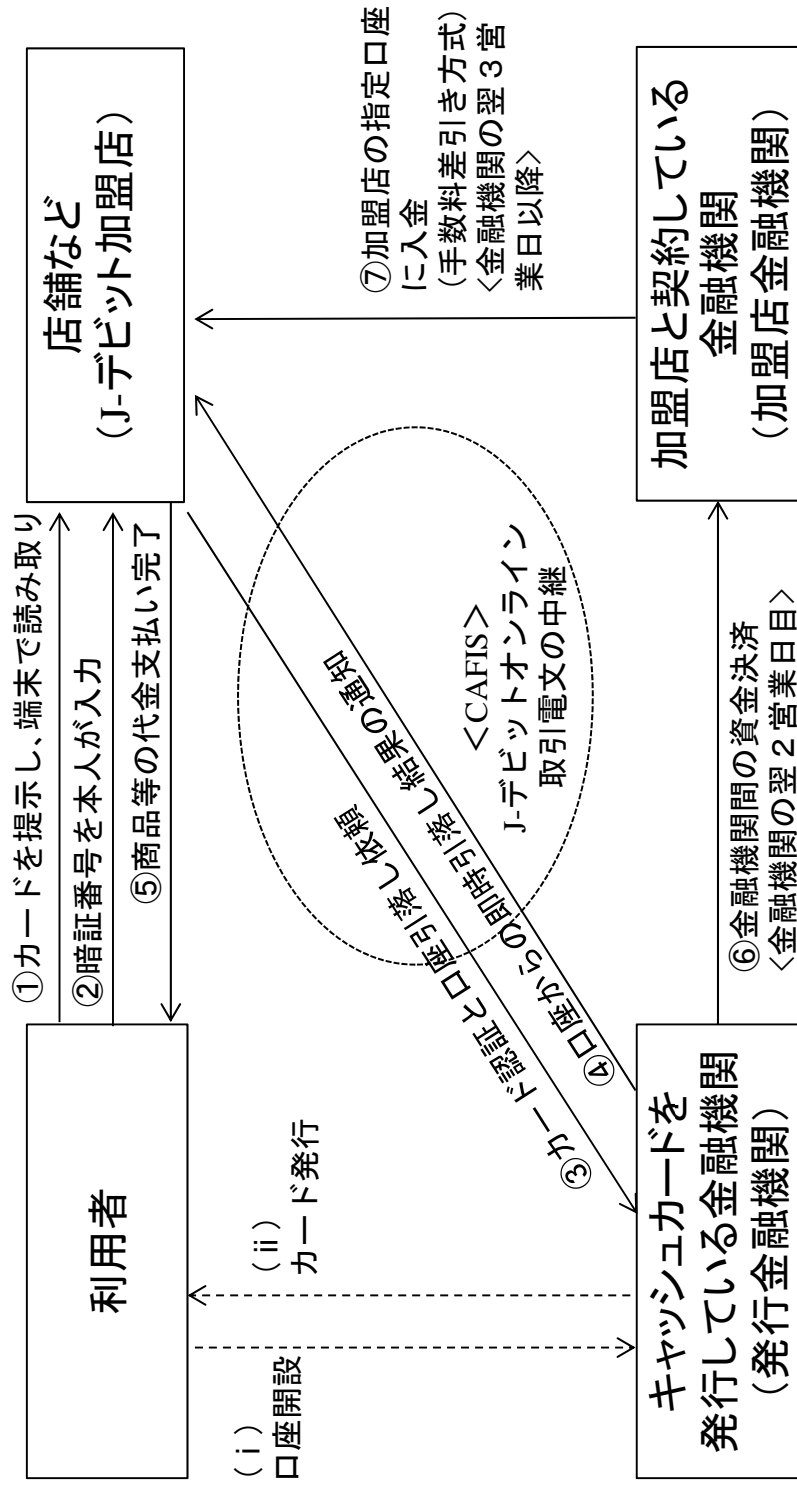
店舗など
（J-デビット加盟店）

⑦加盟店の指定口座に入金
（手数料差引き方式）
〈金融機関の翌３営業日以降〉

加盟店と契約している金融機関
（加盟店金融機関）

①カードを提示し、端末で読み取り
②暗証番号を本人が入力
⑤商品等の代金支払い完了

＜CAFIS＞
J-デビットオンライン取引電文の中継

③カード認証と口座引落し依頼
④口座からの即時引落し結果の通知

⑥金融機関間の資金決済
〈金融機関の翌２営業日目〉

利用者

（ⅱ）
カード発行

（ⅰ）
口座開設

キャッシュカードを発行している金融機関
（発行金融機関）